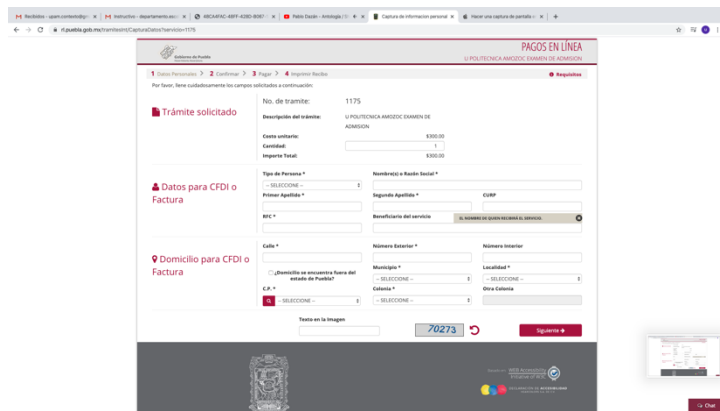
M Recibidos - upam.contenido@gm × | M Instructivo - departamento.escol × | 48C4AFAC-48FF-4380-B067 × | Pablo Dazán - Antología / Sl × | Captura de información personal × | Hacer una captura de pantalla × | +

rl.puebla.gob.mx/tramiteslr/CapturaDatos?servicio=1175

Gobierno de Puebla

PAGOS EN LÍNEA
U POLITECNICA AMOZOC EXAMEN DE ADMISION

1 Datos Personales > 2 Confirmar > 3 Pagar > 4 Imprimir Recibo

Requisitos

Por favor, llene cuidadosamente los campos solicitados a continuación:

Trámite solicitado

No. de tramite: 1175

Descripción del trámite: U POLITECNICA AMOZOC EXAMEN DE ADMISION

Costo unitario: $300.00

Cantidad: 1

Importe Total: $300.00

Datos para CFDI o Factura

Tipo de Persona *
-- SELECCIONE --

Nombre(s) o Razón Social *

Primer Apellido *

Segundo Apellido *

CURP

RFC *

Beneficiario del servicio

EL NOMBRE DE QUIEN RECIBIRÁ EL SERVICIO.

Domicilio para CFDI o Factura

Calle *

Número Exterior *

Número Interior

¿Domicilio se encuentra fuera del estado de Puebla?

Municipio *
-- SELECCIONE --

Localidad *
-- SELECCIONE --

C.P. *
-- SELECCIONE --

Colonia *
-- SELECCIONE --

Otra Colonia

Texto en la Imagen

70273

Siguiente

WEB Accessibility

Chat